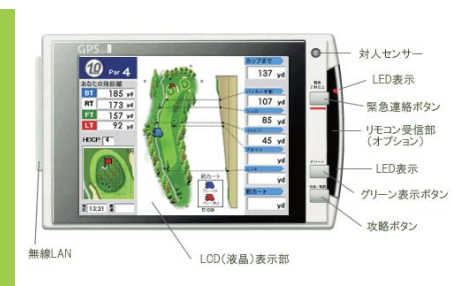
GPS

10 Par 4
あなたの残距離
BT 185 yd
RT 173 yd
FT 157 yd
LT 92 yd
HDCP 4
13:21

137 yd
107 yd
85 yd
45 yd
yd
yd
yd

対人センサー
LED表示
緊急連絡ボタン
リモコン受信部（オプション）
LED表示
グリーン表示ボタン
攻略ボタン
無線LAN
LCD（液晶）表示部